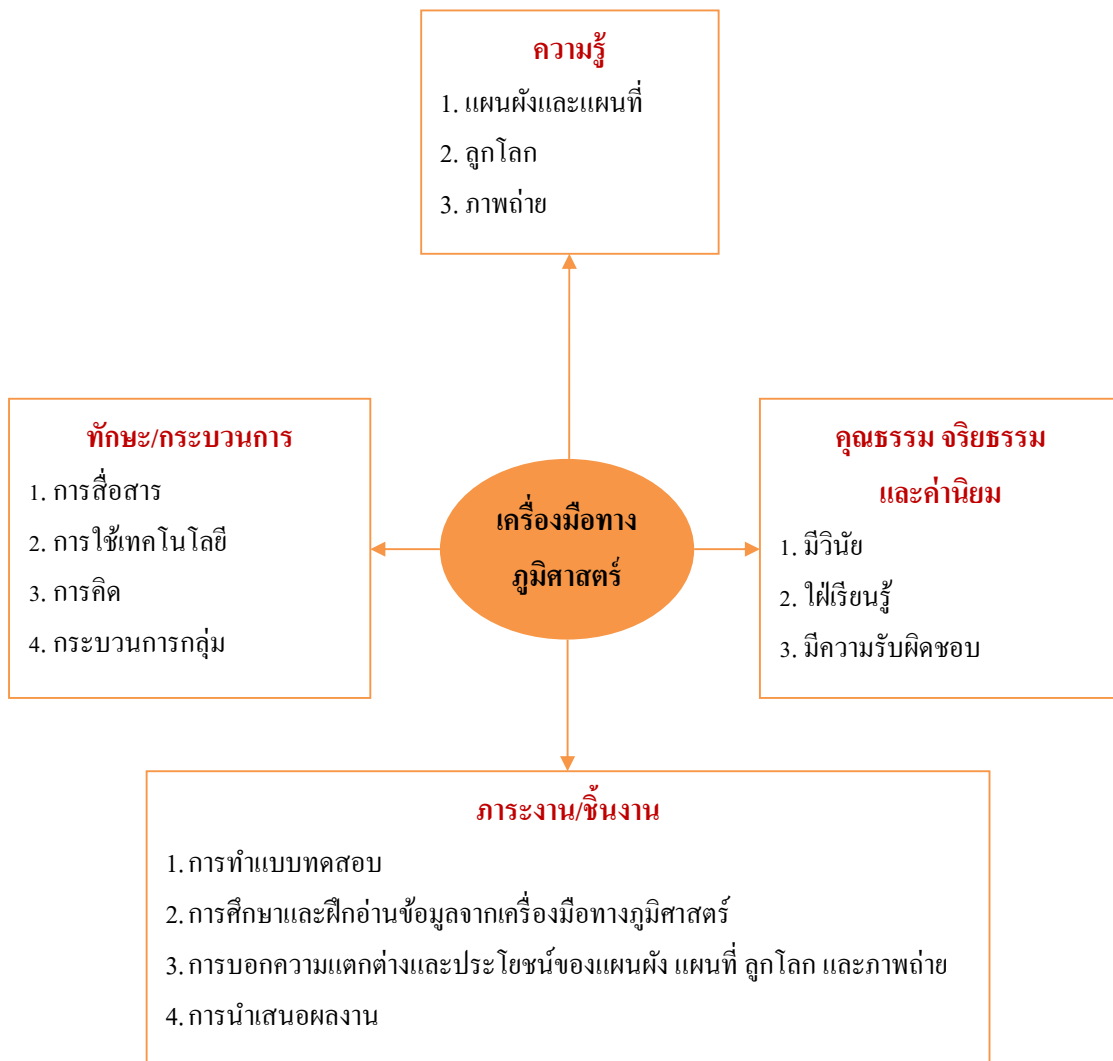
ความรู้

1. แผนผังและแผนที่

2. ลูกโลก

3. ภาพถ่าย

ทักษะ/กระบวนการ

1. การสื่อสาร

2. การใช้เทคโนโลยี

3. การคิด

4. กระบวนการกลุ่ม

เครื่องมือทางภูมิศาสตร์

คุณธรรม จริยธรรม และค่านิยม

1. มีวินัย

2. ใฝ่เรียนรู้

3. มีความรับผิดชอบ

ภาระงาน/ชิ้นงาน

1. การทำแบบทดสอบ

2. การศึกษาและฝึกอ่านข้อมูลจากเครื่องมือทางภูมิศาสตร์

3. การบอกความแตกต่างและประโยชน์ของแผนผัง แผนที่ ลูกโลก และภาพถ่าย

4. การนำเสนอผลงาน